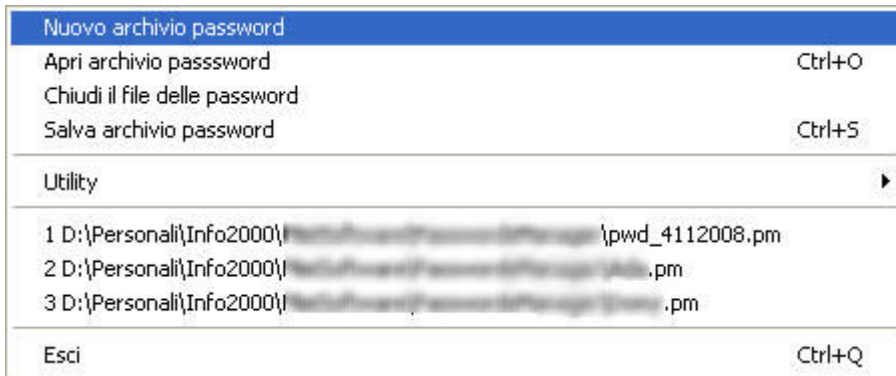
Nuovo archivio password
Apri archivio passsword Ctrl+O
Chiudi il file delle password
Salva archivio password Ctrl+S

Utility

1 D:\Personali\Info2000\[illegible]\pwd_4112008.pm
2 D:\Personali\Info2000\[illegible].pm
3 D:\Personali\Info2000\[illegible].pm

Esci Ctrl+Q